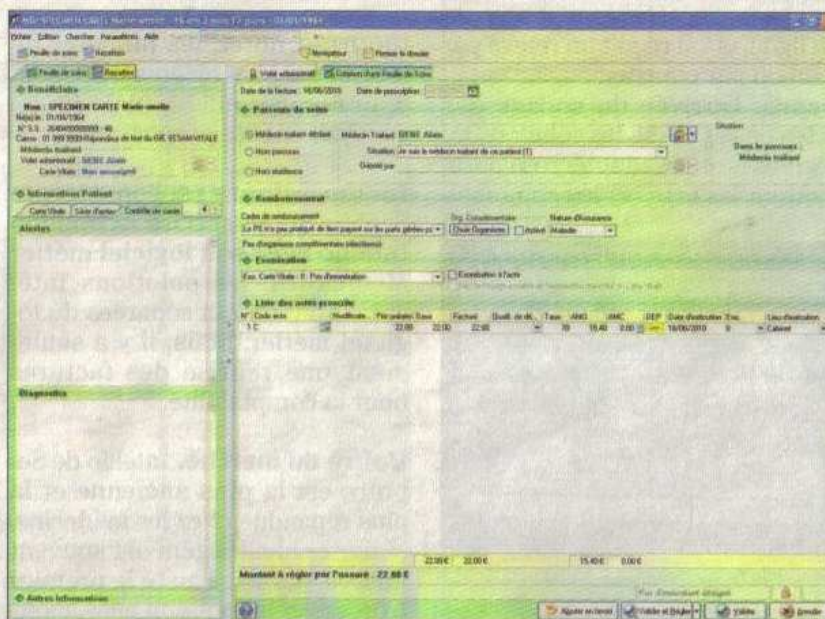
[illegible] SPECIMEN CARTE Marie-amelie - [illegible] - 01/01/1964

Fichier Edition Chercher Paramètres Aide

Feuille de soins Recettes

Navigateur Fermer le dossier

Feuille de soins Recettes

Bénéficiaire

Nom : SPECIMEN CARTE Marie-amelie
Né(e) le : 01/01/1964
N° S.S. : 2640499999999 - 46
Caisse : 01 999 999 Répondeur de test du GIE SESAM-VITALE
Médecin traitant
Volet administratif : BIENE Alain
Carte Vitale : Non sécurisé

Informations Patient

Carte Vitale | Suivi d'actes | Contrôle de carte

Alertes

Diagnostics

Autres informations

Volet administratif | Cotation/Actes Feuille de Soins

Date de la facture : 16/06/2010 Date de prescription :

Parcours de soins

Médecin traitant déclaré Médecin Traitant : BIENE Alain
Hors parcours Situation : Je suis le médecin traitant de ce patient (T)
Hors résidence Orienté par :

Situation
Dans le parcours
Médecin traitant

Remboursement

Cadre de remboursement
Le PS n'a pas pratiqué de tiers payant sur les parts gérées pa
Org. Complémentaire Choix Organisme Activé
Nature d'assurance Maladie
Pas d'organisme complémentaire sélectionné

Exonération

Exo. Carte Vitale : 0 : Pas d'exonération
Exonération à l'acte

Liste des actes prescrits

| N° | Code acte | Modificate... | Prix unitaire | Base | Facturé | Qualif. de dé... | Taux | AMO | AMC | DEP | Date d'exécution | Exo. | Lieu d'exécution |
|---|---|---|---|---|---|---|---|---|---|---|---|---|---|
| 1 | C | | 22.00 | 22.00 | 22.00 | | 70 | 15.40 | 0.00 | | 16/06/2010 | 0 | Cabinet |

22.00€ 22.00€ 15.40€ 0.00€

Montant à régler par l'assuré : 22.00 €

Ajouter en favori | Valider et Régler | Valider | Annuler